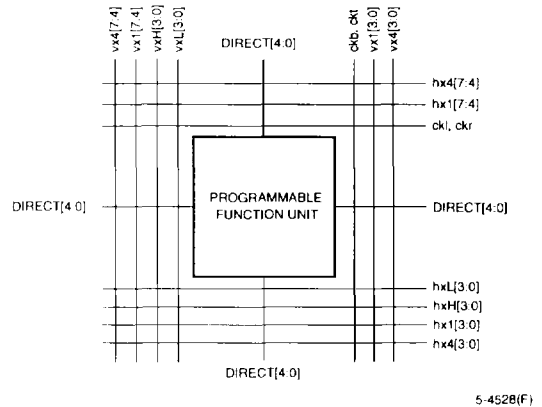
vx4[7:4]
vx1[7:4]
vxH[3:0]
vxL[3:0]

DIRECT[4:0]

ckb, ckt
vx1[3:0]
vx4[3:0]

hx4[7:4]
hx1[7:4]
ckl, ckr

DIRECT[4:0]

PROGRAMMABLE FUNCTION UNIT

DIRECT[4:0]

hxL[3:0]
hxH[3:0]
hx1[3:0]
hx4[3:0]

DIRECT[4:0]

5-4528(F)